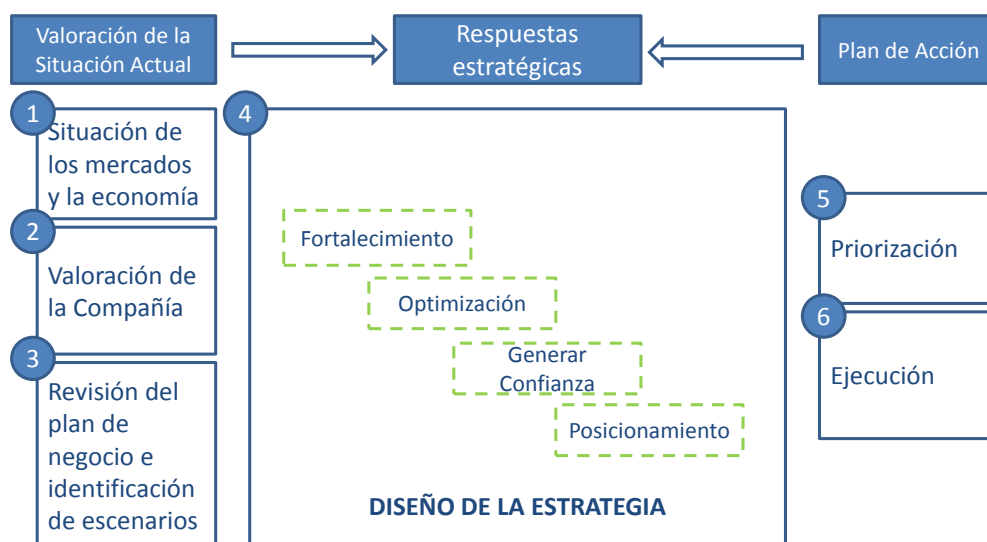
Valoración de la Situación Actual

Respuestas estratégicas

Plan de Acción

1
Situación de los mercados y la economía

2
Valoración de la Compañía

3
Revisión del plan de negocio e identificación de escenarios

4

Fortalecimiento

Optimización

Generar Confianza

Posicionamiento

DISEÑO DE LA ESTRATEGIA

5
Priorización

6
Ejecución